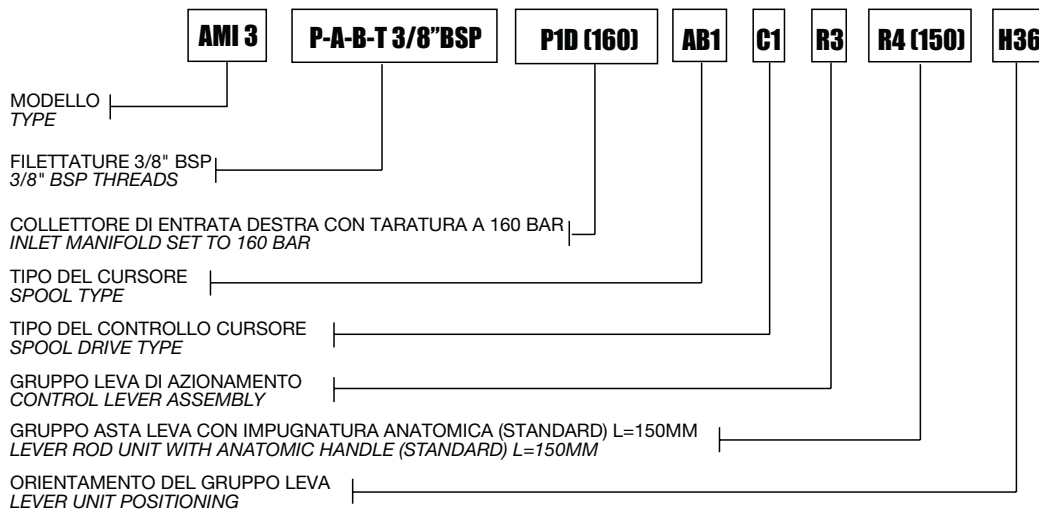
AMI 3 | P-A-B-T 3/8"BSP | P1D (160) | AB1 | C1 | R3 | R4 (150) | H36

MODELLO
*TYPE*

FILETTATURE 3/8" BSP
*3/8" BSP THREADS*

COLLETTORE DI ENTRATA DESTRA CON TARATURA A 160 BAR
*INLET MANIFOLD SET TO 160 BAR*

TIPO DEL CURSORE
*SPOOL TYPE*

TIPO DEL CONTROLLO CURSORE
*SPOOL DRIVE TYPE*

GRUPPO LEVA DI AZIONAMENTO
*CONTROL LEVER ASSEMBLY*

GRUPPO ASTA LEVA CON IMPUGNATURA ANATOMICA (STANDARD) L=150MM
*LEVER ROD UNIT WITH ANATOMIC HANDLE (STANDARD) L=150MM*

ORIENTAMENTO DEL GRUPPO LEVA
*LEVER UNIT POSITIONING*